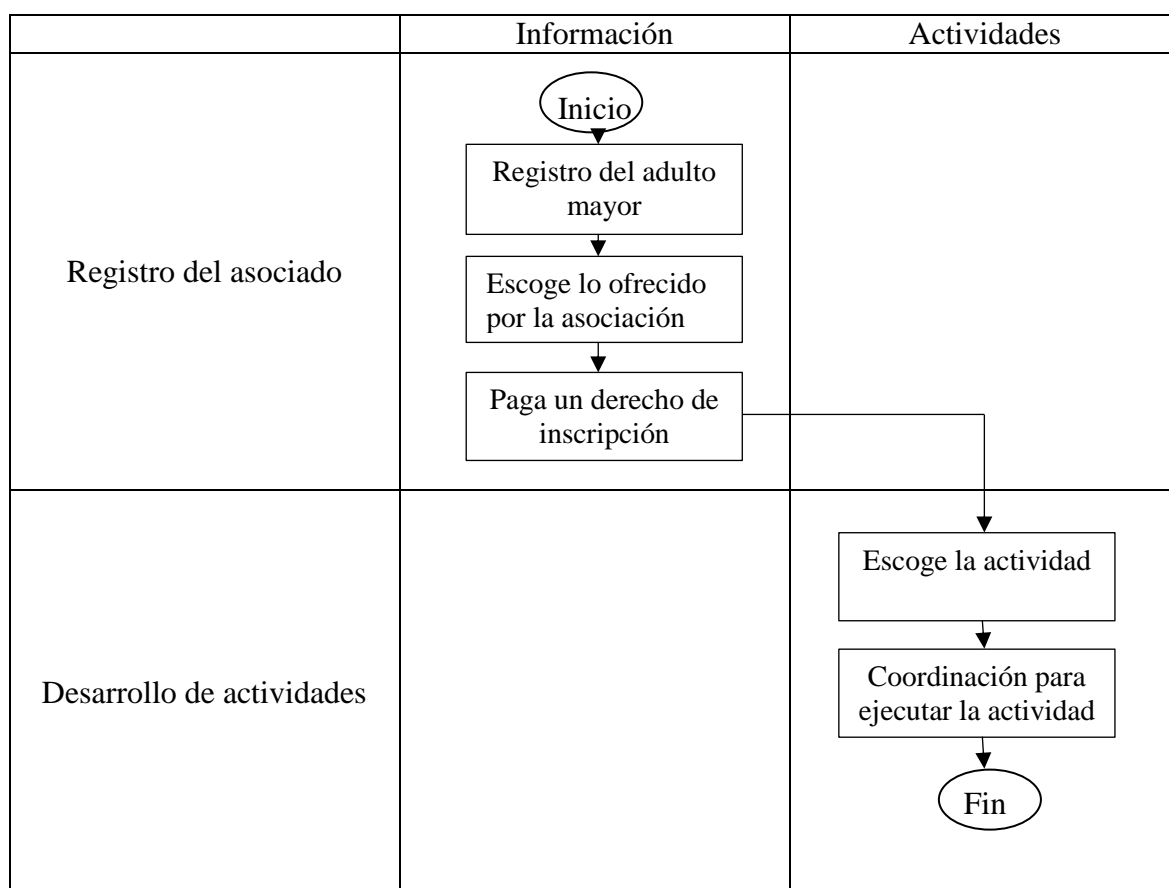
| | Información | Actividades |
|---|---|---|
| Registro del asociado | Inicio<br>Registro del adulto mayor<br>Escoge lo ofrecido por la asociación<br>Paga un derecho de inscripción | |
| Desarrollo de actividades | | Escoge la actividad<br>Coordinación para ejecutar la actividad<br>Fin |